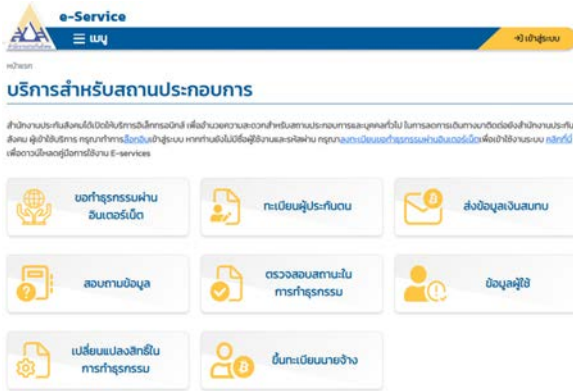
e-Service

☰ เมนู

เข้าสู่ระบบ

หน้าแรก

บริการสำหรับสถานประกอบการ

สำนักงานประกันสังคมได้เปิดให้บริการอิเล็กทรอนิกส์ เพื่ออำนวยความสะดวกสำหรับสถานประกอบการและบุคคลทั่วไป ในการขอการเดินทางมาติดต่อยังสำนักงานประกันสังคม ผู้เข้าใช้บริการ กรุณาทำการล็อกอินเข้าสู่ระบบ หากท่านยังไม่มีชื่อผู้ใช้งานและรหัสผ่าน กรุณาลงทะเบียนขอทำธุรกรรมผ่านอินเตอร์เน็ตเพื่อเข้าใช้งานระบบ คลิกที่นี่ เพื่อดาวน์โหลดคู่มือการใช้งาน E-services

ขอทำธุรกรรมผ่านอินเตอร์เน็ต

ทะเบียนผู้ประกันตน

ส่งข้อมูลเงินสมทบ

สอบถามข้อมูล

ตรวจสอบสถานะในการทำธุรกรรม

ข้อมูลผู้ใช้

เปลี่ยนแปลงสิทธิ์ในการทำธุรกรรม

ขึ้นทะเบียนนายจ้าง